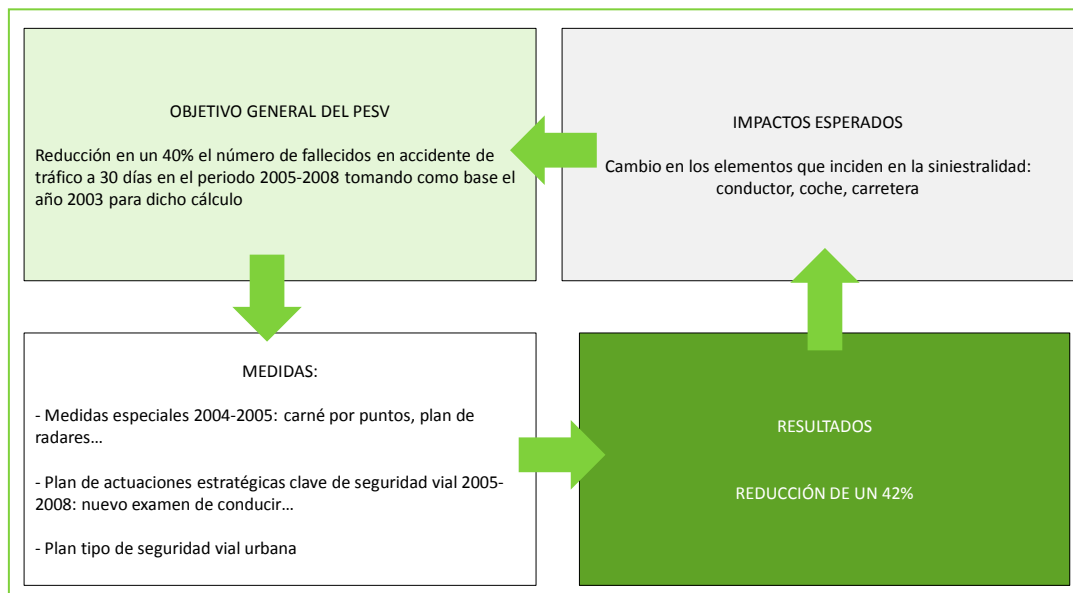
OBJETIVO GENERAL DEL PESV

Reducción en un 40% el número de fallecidos en accidente de tráfico a 30 días en el periodo 2005-2008 tomando como base el año 2003 para dicho cálculo

IMPACTOS ESPERADOS

Cambio en los elementos que inciden en la siniestralidad: conductor, coche, carretera

MEDIDAS:

- Medidas especiales 2004-2005: carné por puntos, plan de radares…

- Plan de actuaciones estratégicas clave de seguridad vial 2005-2008: nuevo examen de conducir…

- Plan tipo de seguridad vial urbana

RESULTADOS

REDUCCIÓN DE UN 42%